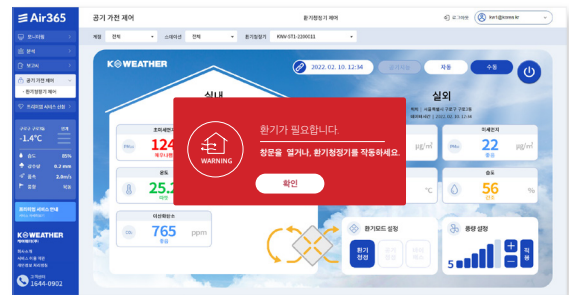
Air365

공기 가전 제어

환기청정기 제어

로그아웃

kwr1@kweather.kr

모니터링

분석

보고서

공기 가전 제어

· 환기청정기 제어

컨피던셜 서비스 신청

구로구 구로3동 현재

-1.4°C

습도 85%

일산화탄소 0.2 ppm

풍속 2.9m/s

강수 0%

충리모터 서비스 안내

K WEATHER

고객센터

1644-0902

계열 전체

스테이션 전체

환기청정기 KNV-STI-2200011

K WEATHER

2022. 02. 10. 12:34

자동

수동

실내

실외

초미세먼지

124

매우나쁨

온도

25.2

이산화탄소

765

ppm

미세먼지

22

좋음

습도

56

%

환기모드 설정

환기 청정

풍량 설정

5

WARNING

환기가 필요합니다.

창문을 열거나, 환기청정기를 작동하세요.

확인